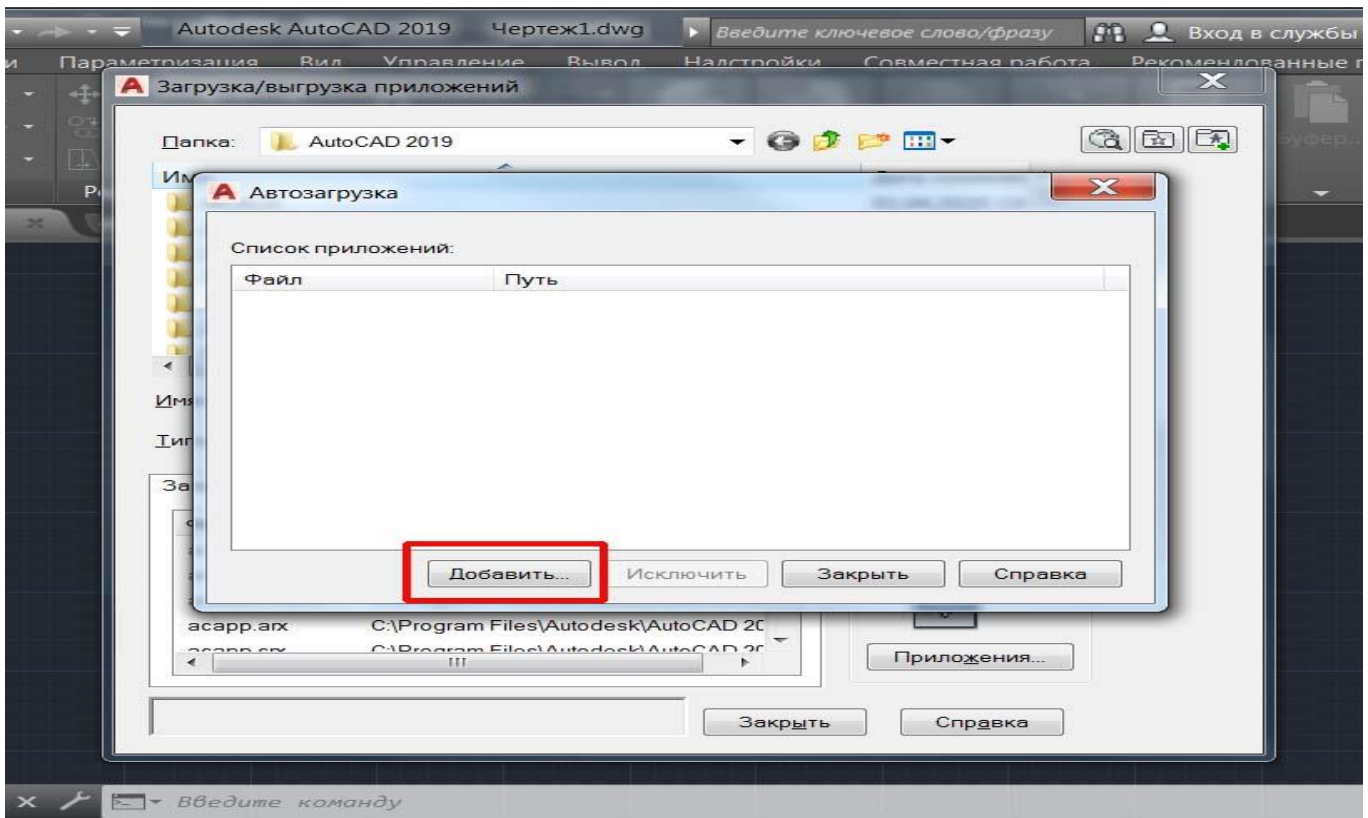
Autodesk AutoCAD 2019 Чертеж1.dwg Введите ключевое слово/фразу Вход в службы

Параметризация Вид Управление Вывод Надстройки Совместная работа Рекомендованные

Загрузка/выгрузка приложений

Папка: AutoCAD 2019

Им

Имя

Тип

За

Автозагрузка

Список приложений:

| Файл | Путь |
|---|---|

Добавить... Исключить Закрыть Справка

acapp.arx C:\Program Files\Autodesk\AutoCAD 20

acapp.crx C:\Program Files\Autodesk\AutoCAD 20

Приложения...

Закрыть Справка

Введите команду